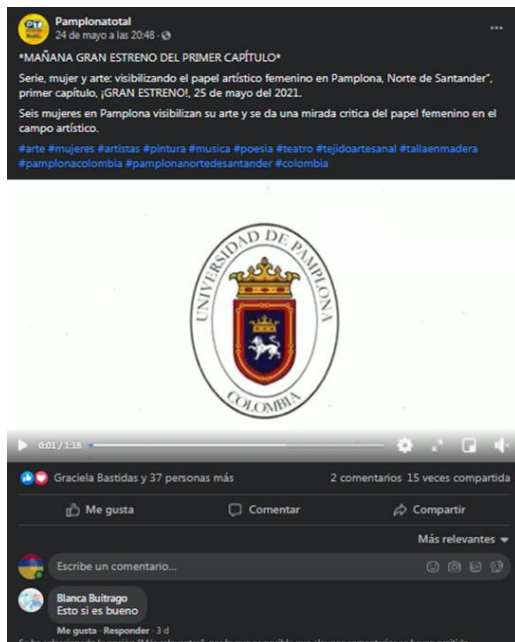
Pamplonatotal
24 de mayo a las 20:48 ·

*MAÑANA GRAN ESTRENO DEL PRIMER CAPÍTULO*

Serie, mujer y arte: visibilizando el papel artístico femenino en Pamplona, Norte de Santander", primer capítulo, ¡GRAN ESTRENO!, 25 de mayo del 2021.

Seis mujeres en Pamplona visibilizan su arte y se da una mirada crítica del papel femenino en el campo artístico.

#arte #mujeres #artistas #pintura #musica #poesia #teatro #tejidoartesanal #tallaenmadera #pamplonacolombia #pamplonanortedesantander #colombia

UNIVERSIDAD DE PAMPLONA
COLOMBIA

0:01 / 1:18

Graciela Bastidas y 37 personas más
2 comentarios 15 veces compartida

Me gusta
Comentar
Compartir

Más relevantes

Escribe un comentario...

Blanca Buitrago
Esto si es bueno

Me gusta · Responder · 3 d

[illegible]